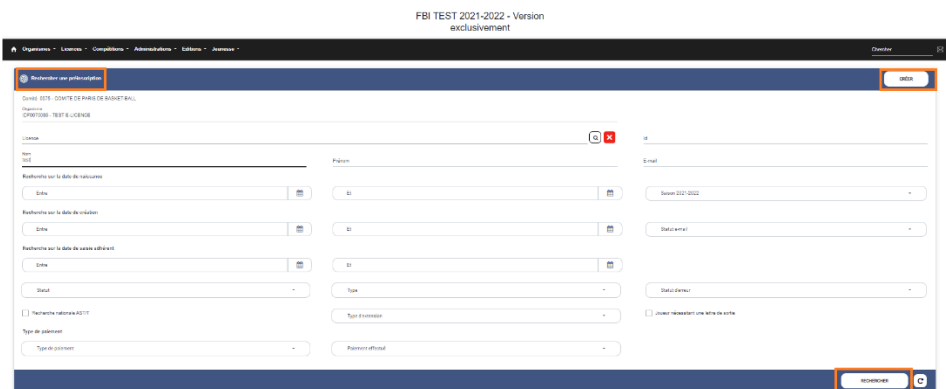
FBI TEST 2021-2022 - Version exclusivement

Organismes ▾ Licences ▾ Compétitions ▾ Administrations ▾ Editions ▾ Jeunesse ▾

Chercher

Rechercher une préinscription

CRÉER

Comité : 0075 - COMITE DE PARIS DE BASKETBALL

Organisme
CP0075000 - TEST E-LICENCE

Licence

Id

Nom
test

Prénom

E-mail

Recherche sur la date de naissance

Entre

Et

Saison 2021-2022

Recherche sur la date de création

Entre

Et

Statut e-mail

Recherche sur la date de saisie adhérent

Entre

Et

Statut

Type

Statut d'erreur

Recherche nationale ASTT

Type d'extension

Joueur nécessitant une lettre de sortie

Type de paiement

Type de paiement

Paiement effectué

RECHERCHER